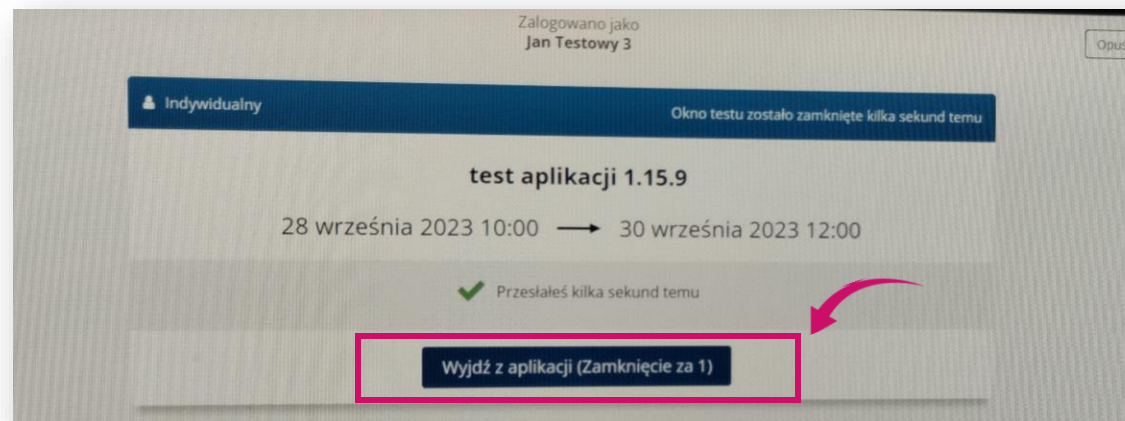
Zalogowano jako
Jan Testowy 3

Opu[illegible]

Indywidualny

Okno testu zostało zamknięte kilka sekund temu

test aplikacji 1.15.9

28 września 2023 10:00 ⟶ 30 września 2023 12:00

Przesłałeś kilka sekund temu

Wyjdź z aplikacji (Zamknięcie za 1)